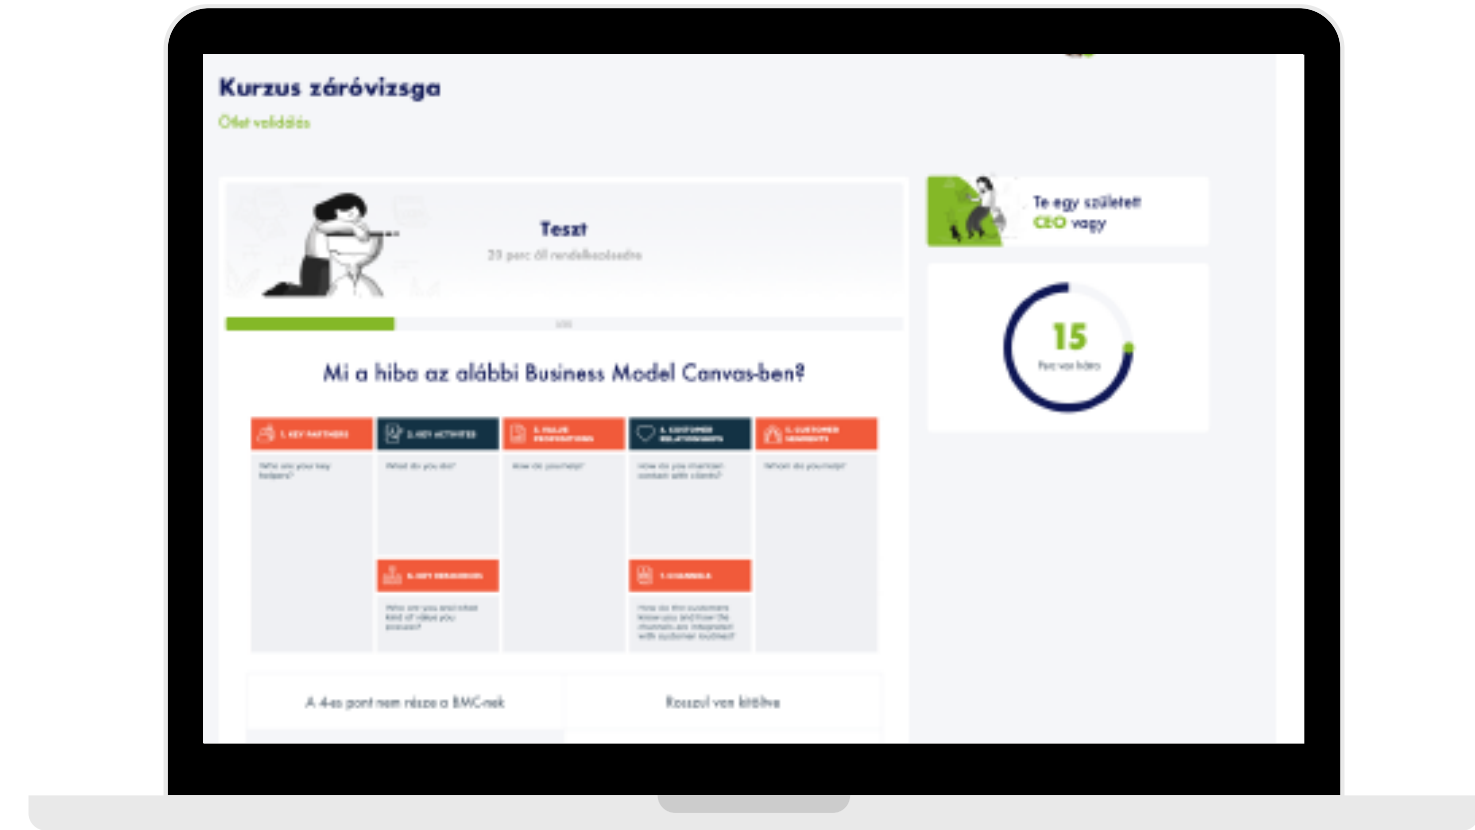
Kurzus záróvizsga

Ötlet validálás

Teszt

20 perc áll rendelkezésedre

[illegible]

Mi a hiba az alábbi Business Model Canvas-ben?

| 1. KEY PARTNERS | 2. KEY ACTIVITIES | 3. VALUE PROPOSITIONS | 4. CUSTOMER RELATIONSHIPS | 5. CUSTOMER SEGMENTS |
|---|---|---|---|---|
| Who are your key helpers? | What do you do? | How do you help? | How do you interact with clients? | Whom do you help? |
| | 6. KEY RESOURCES | | 7. CHANNELS | |
| | Who are you and what kind of value you procure? | | How do the customers know you and how the channels are integrated with customer routines? | |

A 4-es pont nem része a BMC-nek

Rosszul van kitöltve

Te egy született CEO vagy

15

Perc van hátra